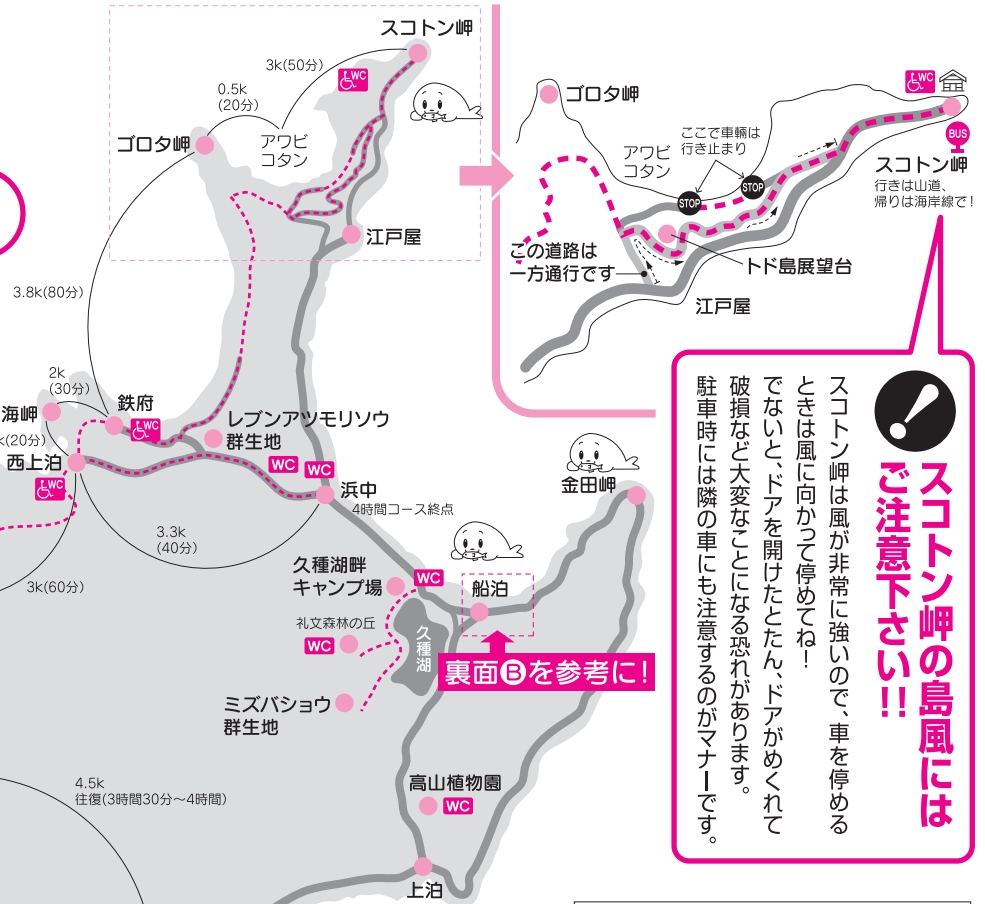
スコトン岬
3k(50分)
WC
0.5k
(20分)
ゴロタ岬
アワビ
コタン
江戸屋
3.8k(80分)
2k
(30分)
海岬
鉄府
WC
k(20分)
西上泊
WC
レブンアツモリソウ
群生地
WC
WC
浜中
4時間コース終点
3.3k
(40分)
3k(60分)
久種湖畔
キャンプ場
WC
船泊
礼文森林の丘
WC
久種湖
裏面Ⓑを参考に!
ミズバショウ
群生地
4.5k
往復(3時間30分～4時間)
高山植物園
WC
上泊
金田岬

ゴロタ岬
ここで車輌は
行き止まり
WC
BUS
スコトン岬
行きは山道、
帰りは海岸線で!
アワビ
コタン
STOP
STOP
この道路は
一方通行です
トド島展望台
江戸屋

スコトン岬の島風には
ご注意下さい!!

スコトン岬は風が非常に強いので、車を停めるときは風に向かって停めてね!
でないと、ドアを開けたとたん、ドアがめくれて破損など大変なことになる恐れがあります。
駐車時には隣の車にも注意するのがマナーです。